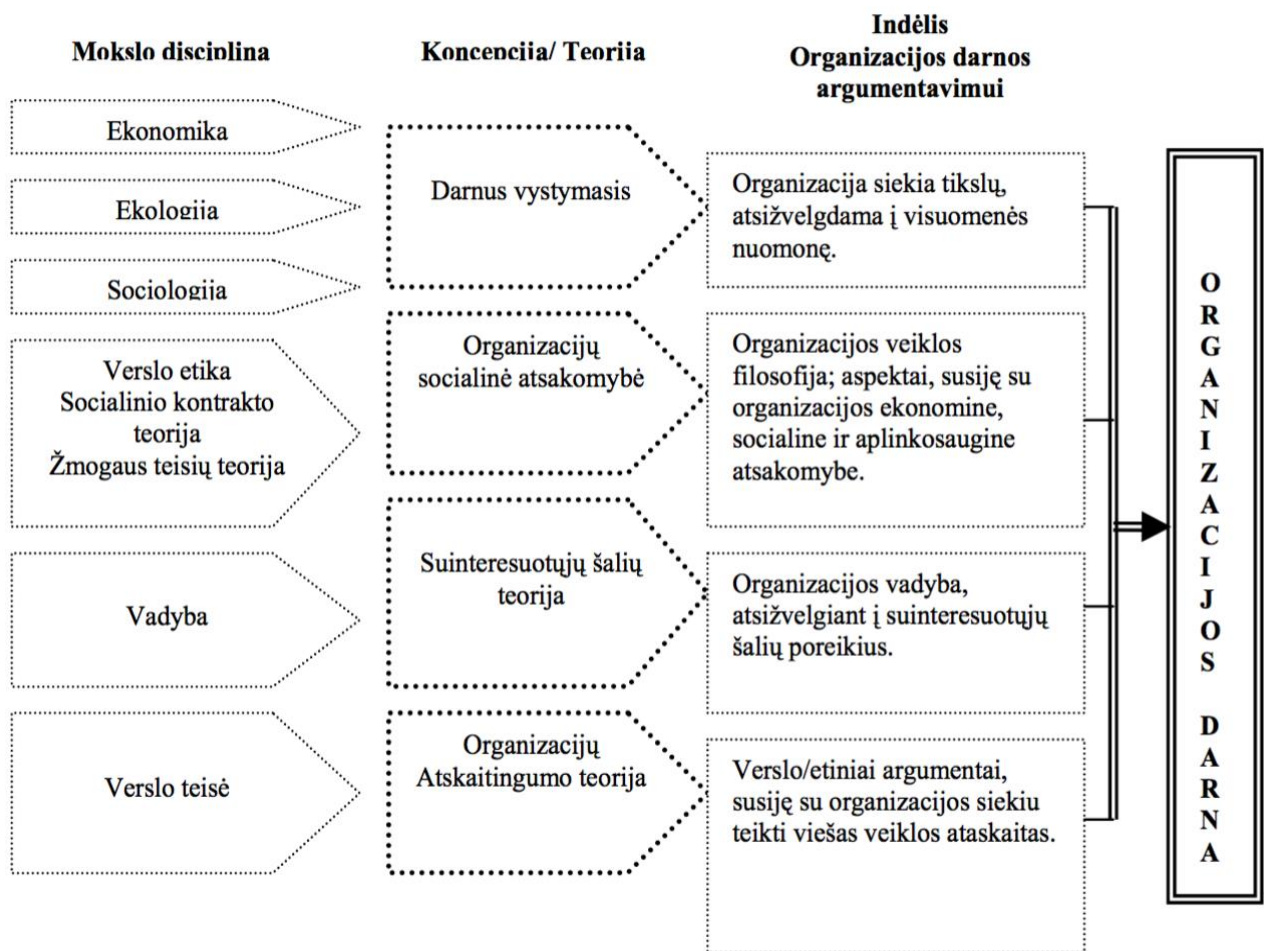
Mokslo disciplina

Koncepcija/ Teorija

Indėlis
Organizacijos darnos argumentavimui

Ekonomika

Ekologija

Sociologija

Darnus vystymasis

Organizacija siekia tikslų, atsižvelgdama į visuomenės nuomonę.

Verslo etika
Socialinio kontrakto teorija
Žmogaus teisių teorija

Organizacijų socialinė atsakomybė

Organizacijos veiklos filosofija; aspektai, susiję su organizacijos ekonomine, socialine ir aplinkosaugine atsakomybe.

Vadyba

Suinteresuotųjų šalių teorija

Organizacijos vadyba, atsižvelgiant į suinteresuotųjų šalių poreikius.

Verslo teisė

Organizacijų Atskaitingumo teorija

Verslo/etiniai argumentai, susiję su organizacijos siekiu teikti viešas veiklos ataskaitas.

O R G A N I Z A C I J O S D A R N A